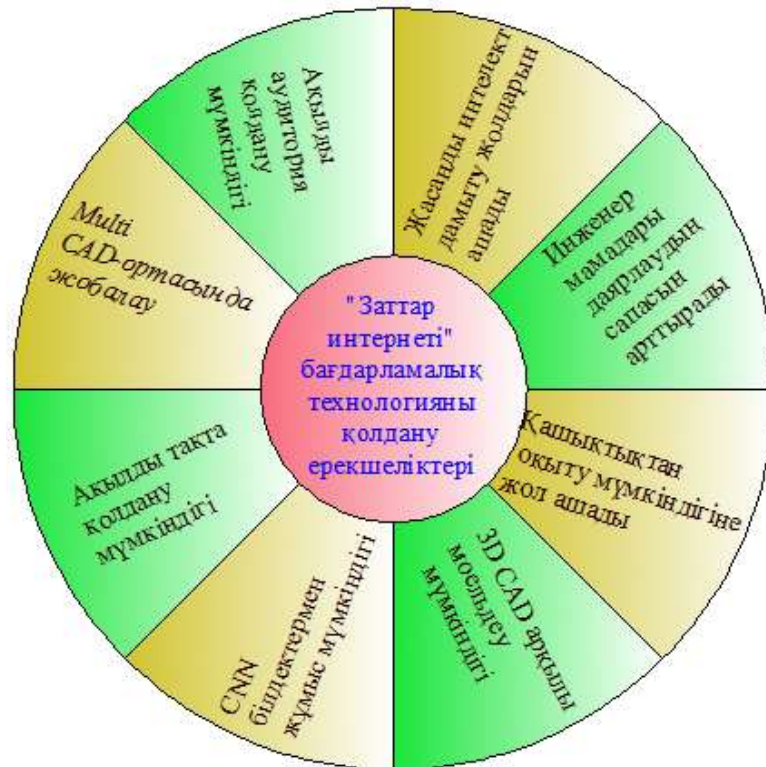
"Заттар интернеті" бағдарламалық технологияны қолдану ерекшеліктері

Жасанды интелект дамыту жолдарын ашады

Инженер мамадары даярлаудың сапасын арттырады

Қашықтықтан оқыту мүмкіндігіне жол ашады

3D CAD арқылы модельдеу мүмкіндігі

CNN біліктермен жұмыс мүмкіндігі

Ақылды тақта қолдану мүмкіндігі

Multi CAD-ортасында жобалау

Ақылды аудитория қолдану мүмкіндігі